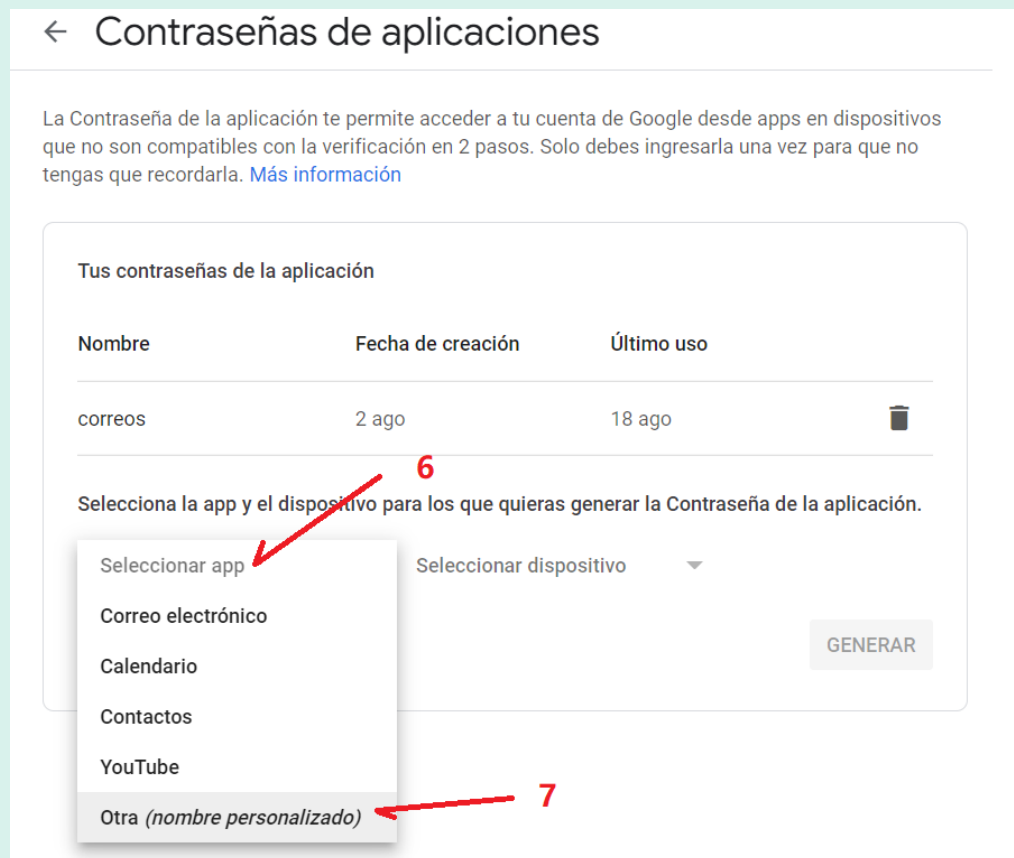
← Contraseñas de aplicaciones

La Contraseña de la aplicación te permite acceder a tu cuenta de Google desde apps en dispositivos que no son compatibles con la verificación en 2 pasos. Solo debes ingresarla una vez para que no tengas que recordarla. Más información

Tus contraseñas de la aplicación

| Nombre | Fecha de creación | Último uso |
|---|---|---|
| correos | 2 ago | 18 ago |

6

Selecciona la app y el dispositivo para los que quieras generar la Contraseña de la aplicación.

Seleccionar app
Correo electrónico
Calendario
Contactos
YouTube
Otra (nombre personalizado)

Seleccionar dispositivo

GENERAR

7